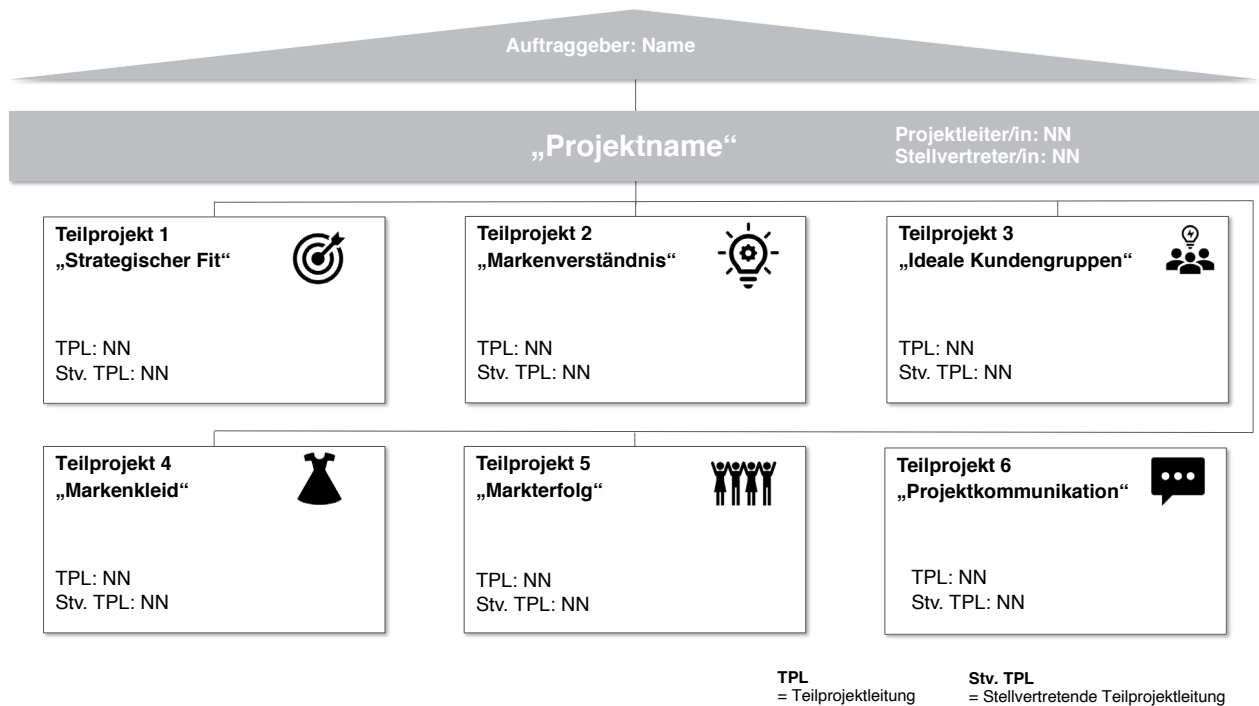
Auftraggeber: Name

„Projektname“

Projektleiter/in: NN
Stellvertreter/in: NN

Teilprojekt 1
„Strategischer Fit“

TPL: NN
Stv. TPL: NN

Teilprojekt 2
„Markenverständnis“

TPL: NN
Stv. TPL: NN

Teilprojekt 3
„Ideale Kundengruppen“

TPL: NN
Stv. TPL: NN

Teilprojekt 4
„Markenkleid“

TPL: NN
Stv. TPL: NN

Teilprojekt 5
„Markterfolg“

TPL: NN
Stv. TPL: NN

Teilprojekt 6
„Projektkommunikation“

TPL: NN
Stv. TPL: NN

TPL
= Teilprojektleitung

Stv. TPL
= Stellvertretende Teilprojektleitung